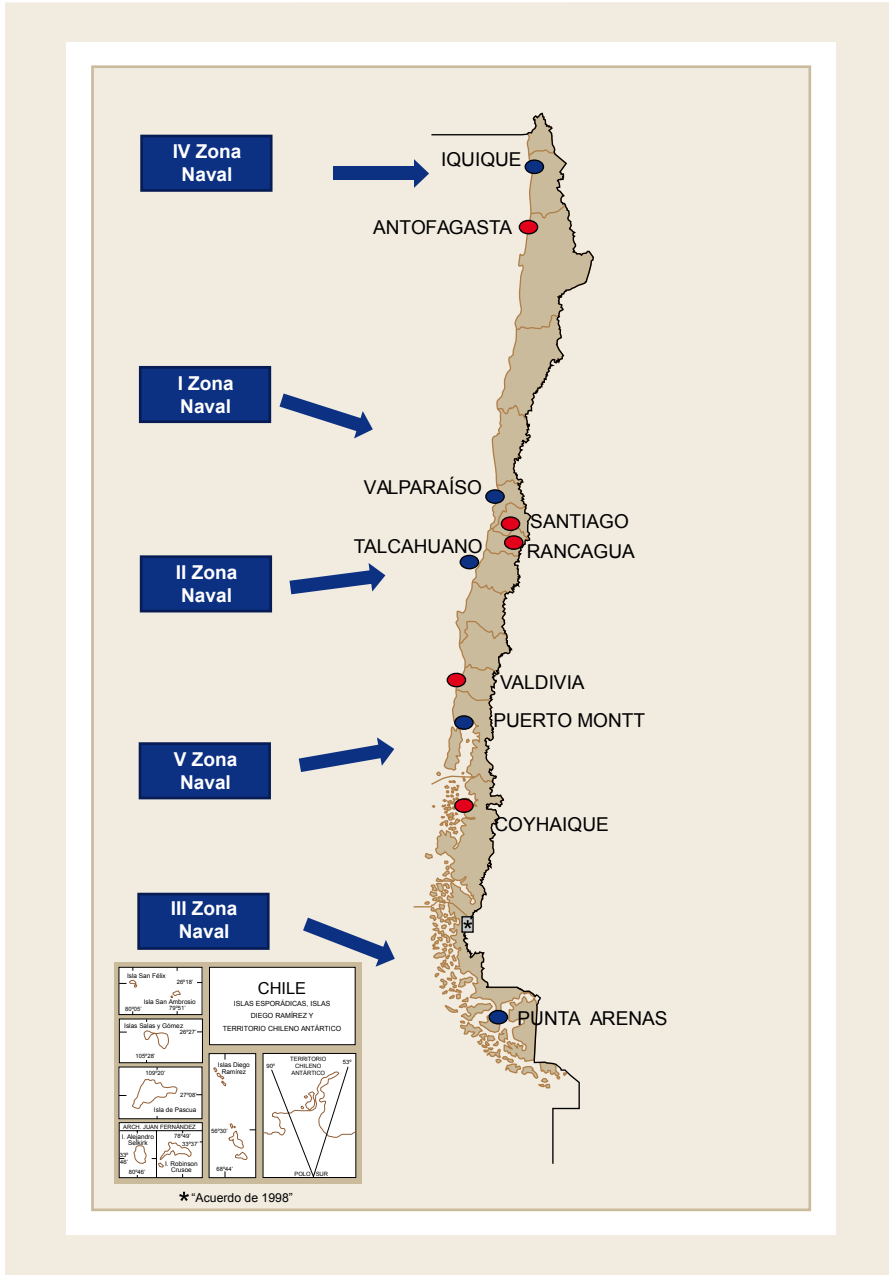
IV Zona Naval

IQUIQUE

ANTOFAGASTA

I Zona Naval

VALPARAÍSO

SANTIAGO

TALCAHUANO

RANCAGUA

II Zona Naval

VALDIVIA

PUERTO MONTT

V Zona Naval

COYHAIQUE

III Zona Naval

PUNTA ARENAS

Isla San Félix
26°18'
Isla San Ambrosio
80°05'
79°51'

Isla Salas y Gómez
26°27'
105°28'

109°20'
27°08'
Isla de Pascua

ARCH. JUAN FERNÁNDEZ
I. Alejandro Selkirk
78°49'
33°37'
33°46'
I. Robinson Crusoe
80°46'

CHILE
ISLAS ESPORÁDICAS, ISLAS DIEGO RAMÍREZ Y TERRITORIO CHILENO ANTÁRTICO

Islas Diego Ramírez
56°30'
68°44'

TERRITORIO CHILENO ANTÁRTICO
90°
53°
POLO SUR

* "Acuerdo de 1998"